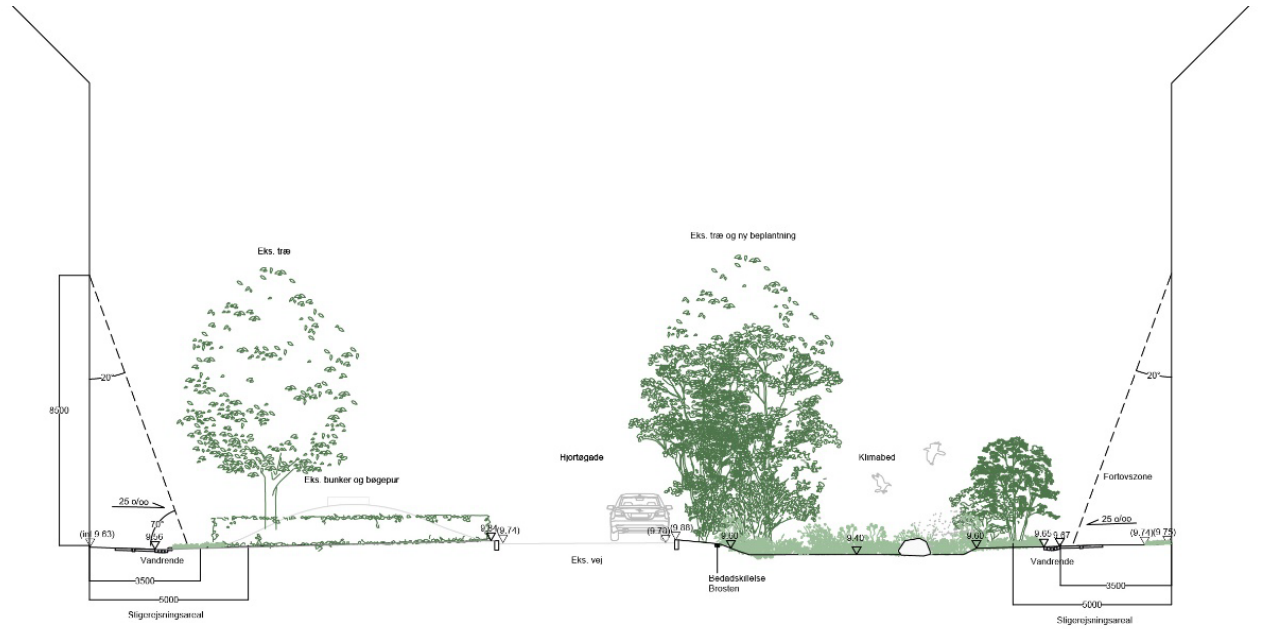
Eks. træ

Eks. træ og ny beplantning

8500

20°

20°

Hjortøgade

Klimabed

Eks. bunker og bøgepur

Fortovszone

25 o/oo

70°

25 o/oo

(ind 9.63)

9.56

9.84

(9.74)

(9.70)

(9.88)

9.60

9.40

9.60

9.65

9.67

(9.74)

(9.75)

Vandrende

Eks. vej

Vandrende

3500

Bedadskillelse Brosten

3500

5000

5000

Sligerejsningsareal

Sligerejsningsareal